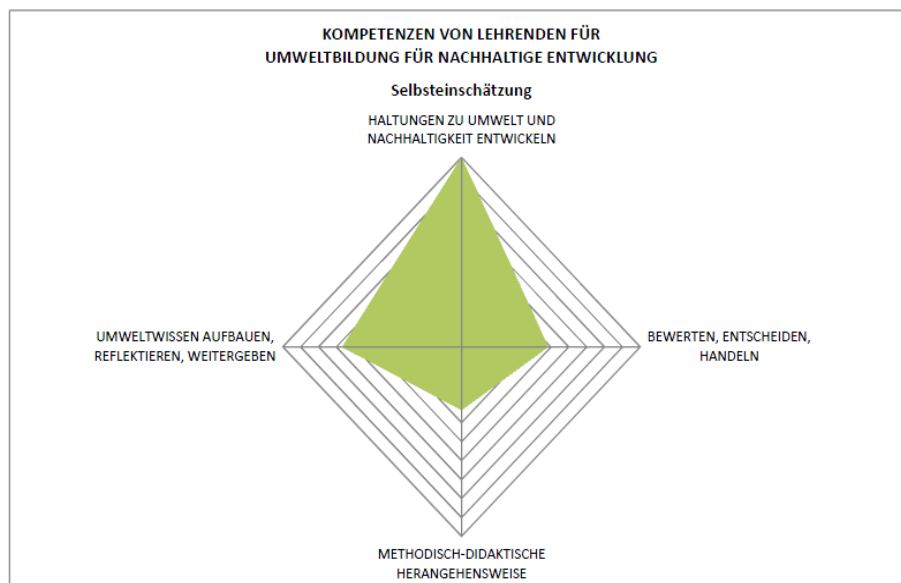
KOMPETENZEN VON LEHRENDEN FÜR UMWELTBILDUNG FÜR NACHHALTIGE ENTWICKLUNG

Selbsteinschätzung

HALTUNGEN ZU UMWELT UND NACHHALTIGKEIT ENTWICKELN

UMWELTWISSEN AUFBAUEN, REFLEKTIEREN, WEITERGEBEN

BEWERTEN, ENTSCHEIDEN, HANDELN

METHODISCH-DIDAKTISCHE HERANGEHENSWEISE